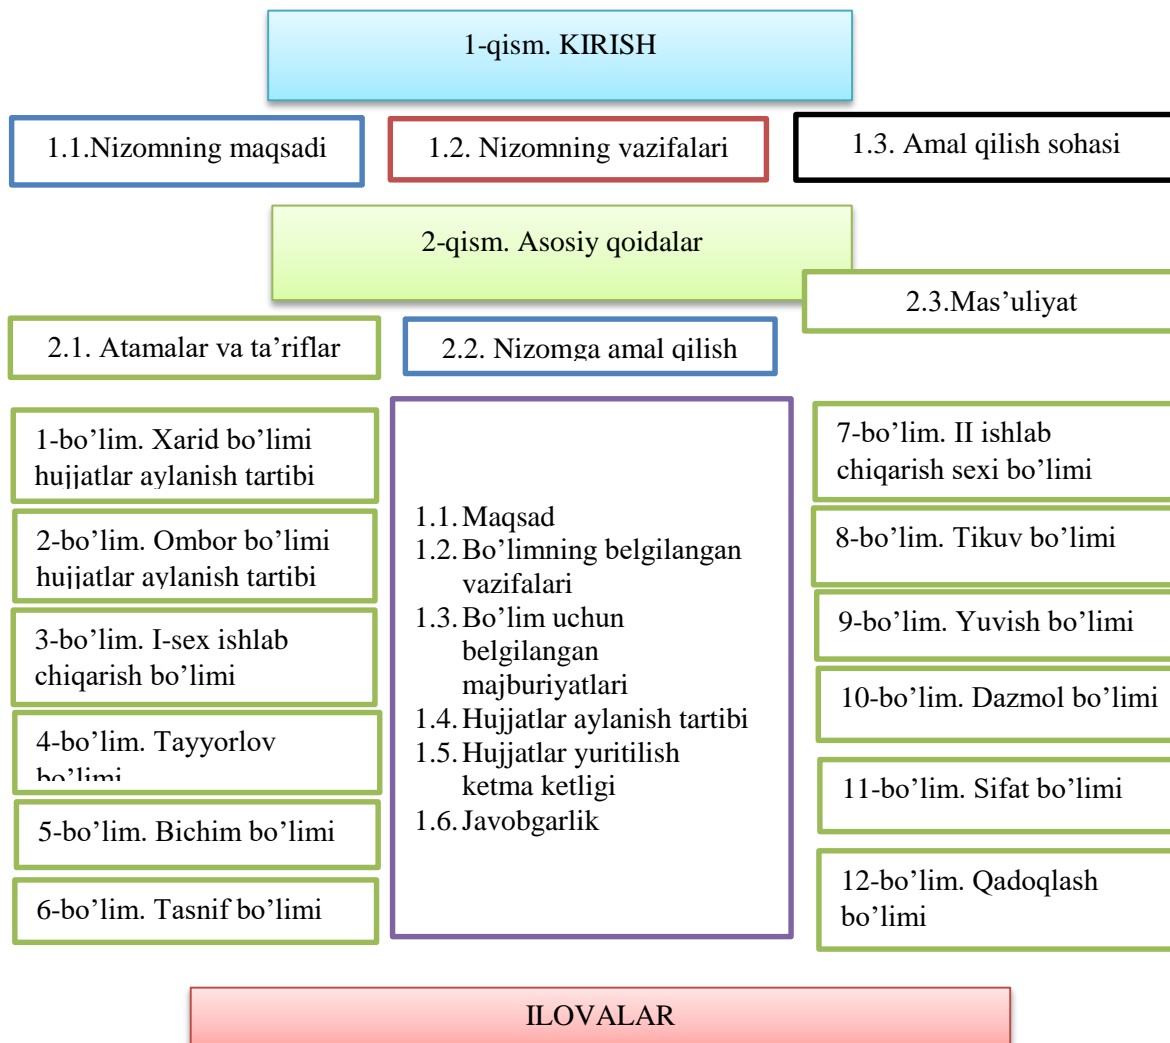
1-qism. KIRISH

1.1.Nizomning maqsadi

1.2. Nizomning vazifalari

1.3. Amal qilish sohasi

2-qism. Asosiy qoidalar

2.3.Mas’uliyat

2.1. Atamalar va ta’riflar

2.2. Nizomga amal qilish

1-bo’lim. Xarid bo’limi hujjatlar aylanish tartibi

2-bo’lim. Ombor bo’limi hujjatlar aylanish tartibi

3-bo’lim. I-sex ishlab chiqarish bo’limi

4-bo’lim. Tayyorlov bo’limi

5-bo’lim. Bichim bo’limi

6-bo’lim. Tasnif bo’limi

1.1. Maqsad
1.2. Bo’limning belgilangan vazifalari
1.3. Bo’lim uchun belgilangan majburiyatlari
1.4. Hujjatlar aylanish tartibi
1.5. Hujjatlar yuritilish ketma ketligi
1.6. Javobgarlik

7-bo’lim. II ishlab chiqarish sexi bo’limi

8-bo’lim. Tikuv bo’limi

9-bo’lim. Yuvish bo’limi

10-bo’lim. Dazmol bo’limi

11-bo’lim. Sifat bo’limi

12-bo’lim. Qadoqlash bo’limi

ILOVALAR